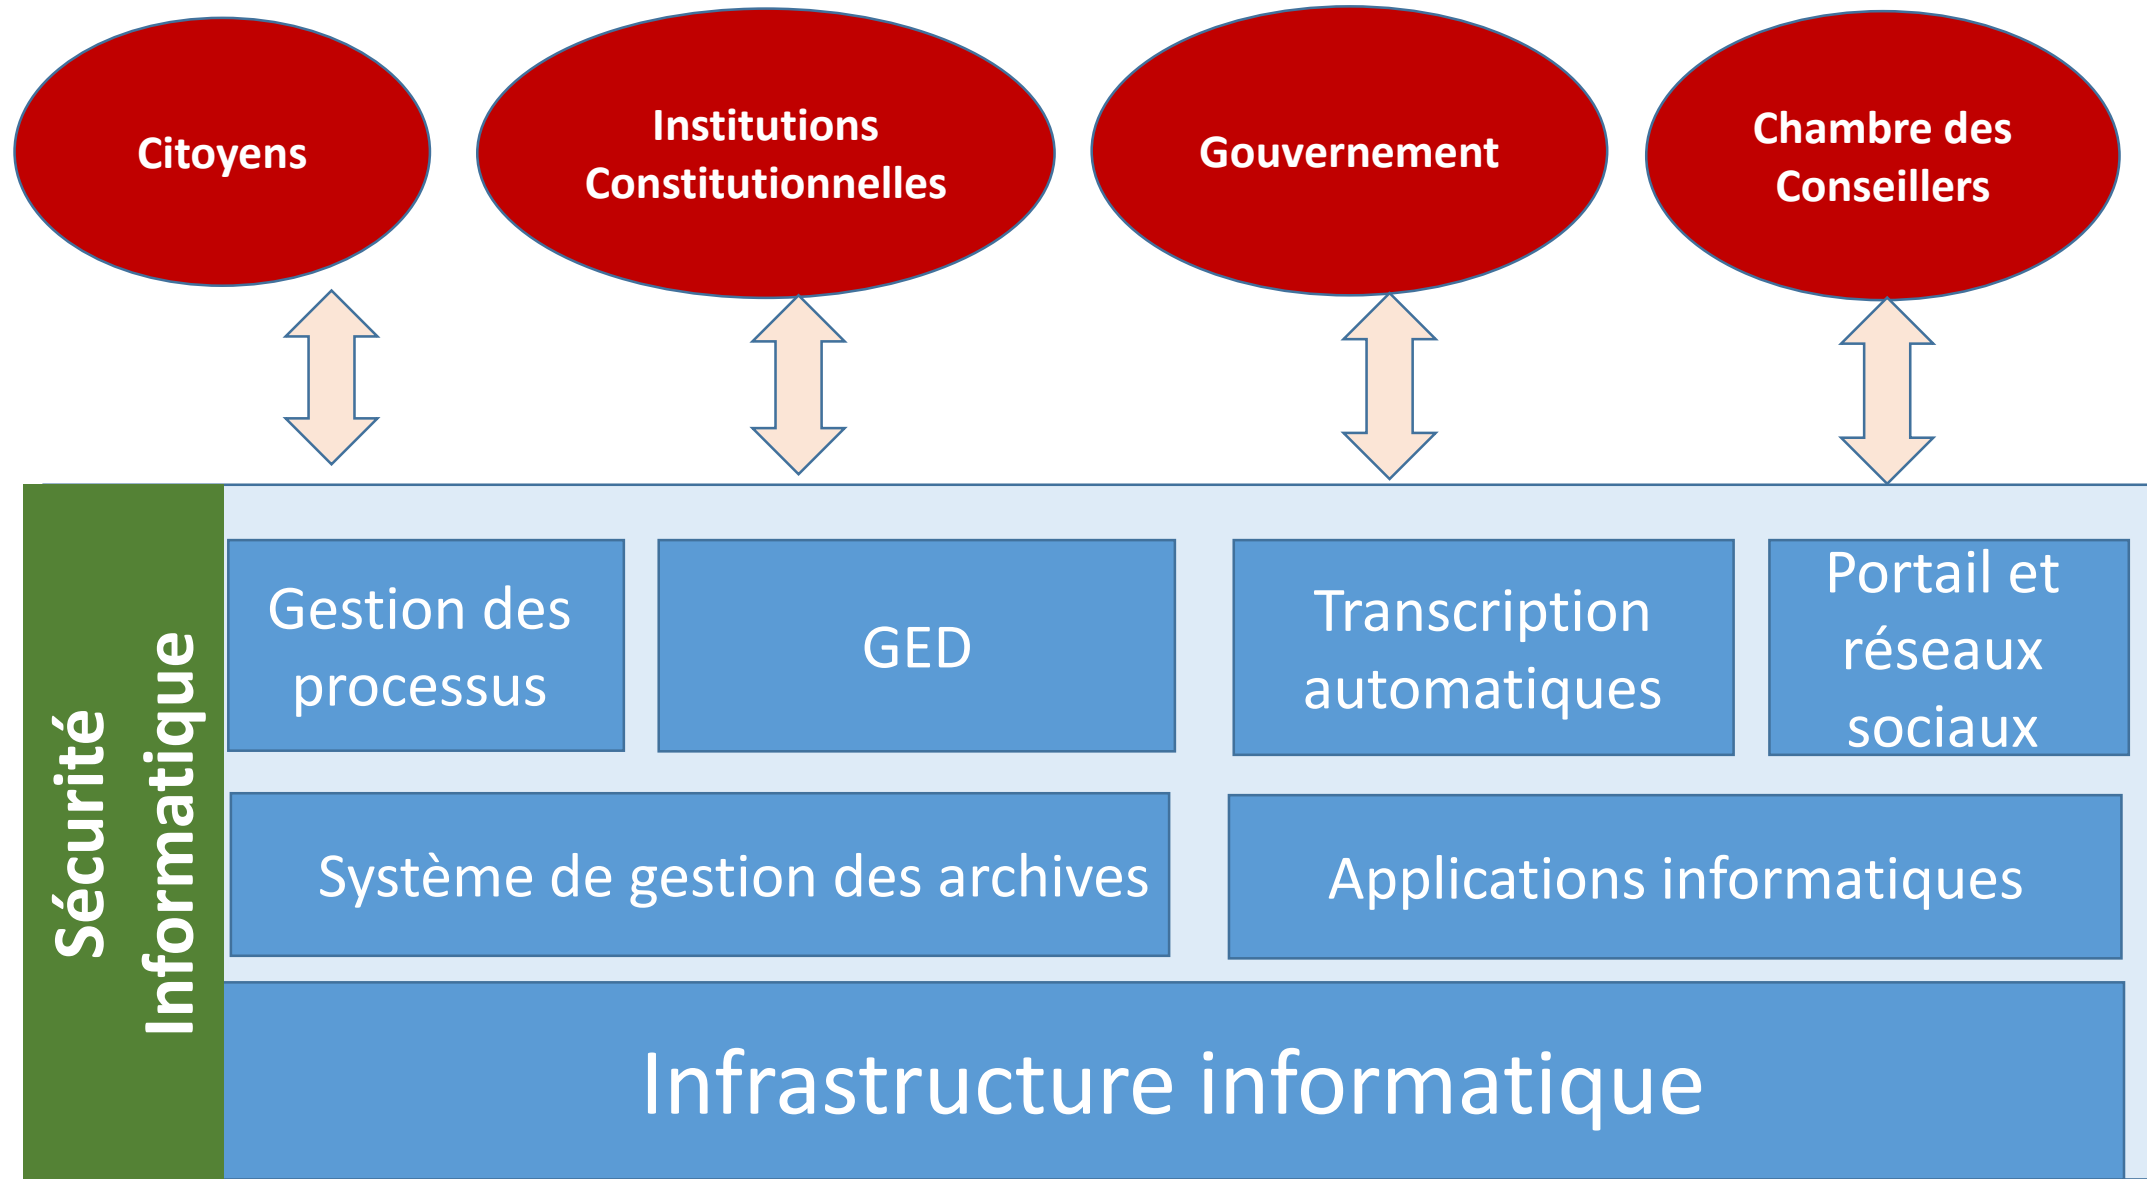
Citoyens

Institutions Constitutionnelles

Gouvernement

Chambre des Conseillers

Sécurité Informatique

Gestion des processus

GED

Transcription automatiques

Portail et réseaux sociaux

Système de gestion des archives

Applications informatiques

Infrastructure informatique